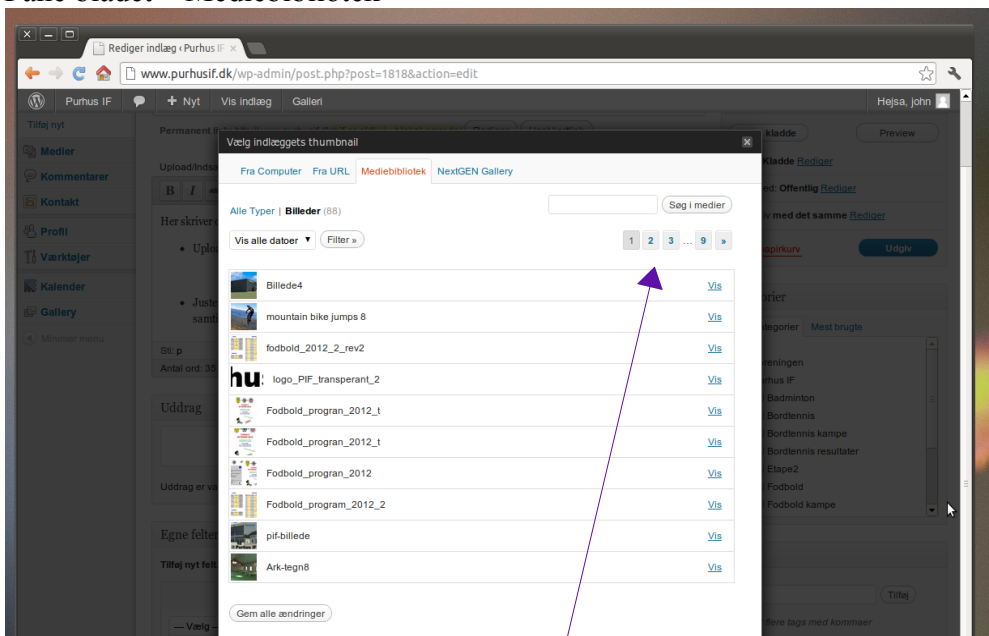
Fane bladet "Mediebiblioteket"

Rediger indlæg ‹ Purhus IF ×

www.purhusif.dk/wp-admin/post.php?post=1818&action=edit

Purhus IF + Nyt Vis indlæg Galleri Hejsa, john

Tilføj nyt
Medier
Kommentarer
Kontakt
Profil
Værktøjer
Kalender
Gallery
Minimer menu

Permanent
Upload/Indsæt
Her skriver
• Uplo
• Juste samt
Sti: p
Antal ord: 35
Uddrag
Uddrag er va
Egne felter
Tilføj nyt felt
— Vælg –

kladde Preview
Kladde Rediger
ed: Offentlig Rediger
v med det samme Rediger
papirkurv Udgiv
rier
egorier Mest brugte
reningen
rhus IF
Badminton
Bordtennis
Bordtennis kampe
Bordtennis resultater
Etape2
Fodbold
Fodbold kampe
Tilføj
flere tags med kommaer

Vælg indlæggets thumbnail
Fra Computer Fra URL Mediebibliotek NextGEN Gallery
Alle Typer | Billeder (88)
Søg i medier
Vis alle datoer Filter »
1 2 3 ... 9 »

Billede4 Vis
mountain bike jumps 8 Vis
fodbold_2012_2_rev2 Vis
hu logo_PIF_transperant_2 Vis
Fodbold_progran_2012_t Vis
Fodbold_progran_2012_t Vis
Fodbold_progran_2012 Vis
Fodbold_program_2012_2 Vis
pif-billede Vis
Ark-tegn8 Vis

Gem alle ændringer